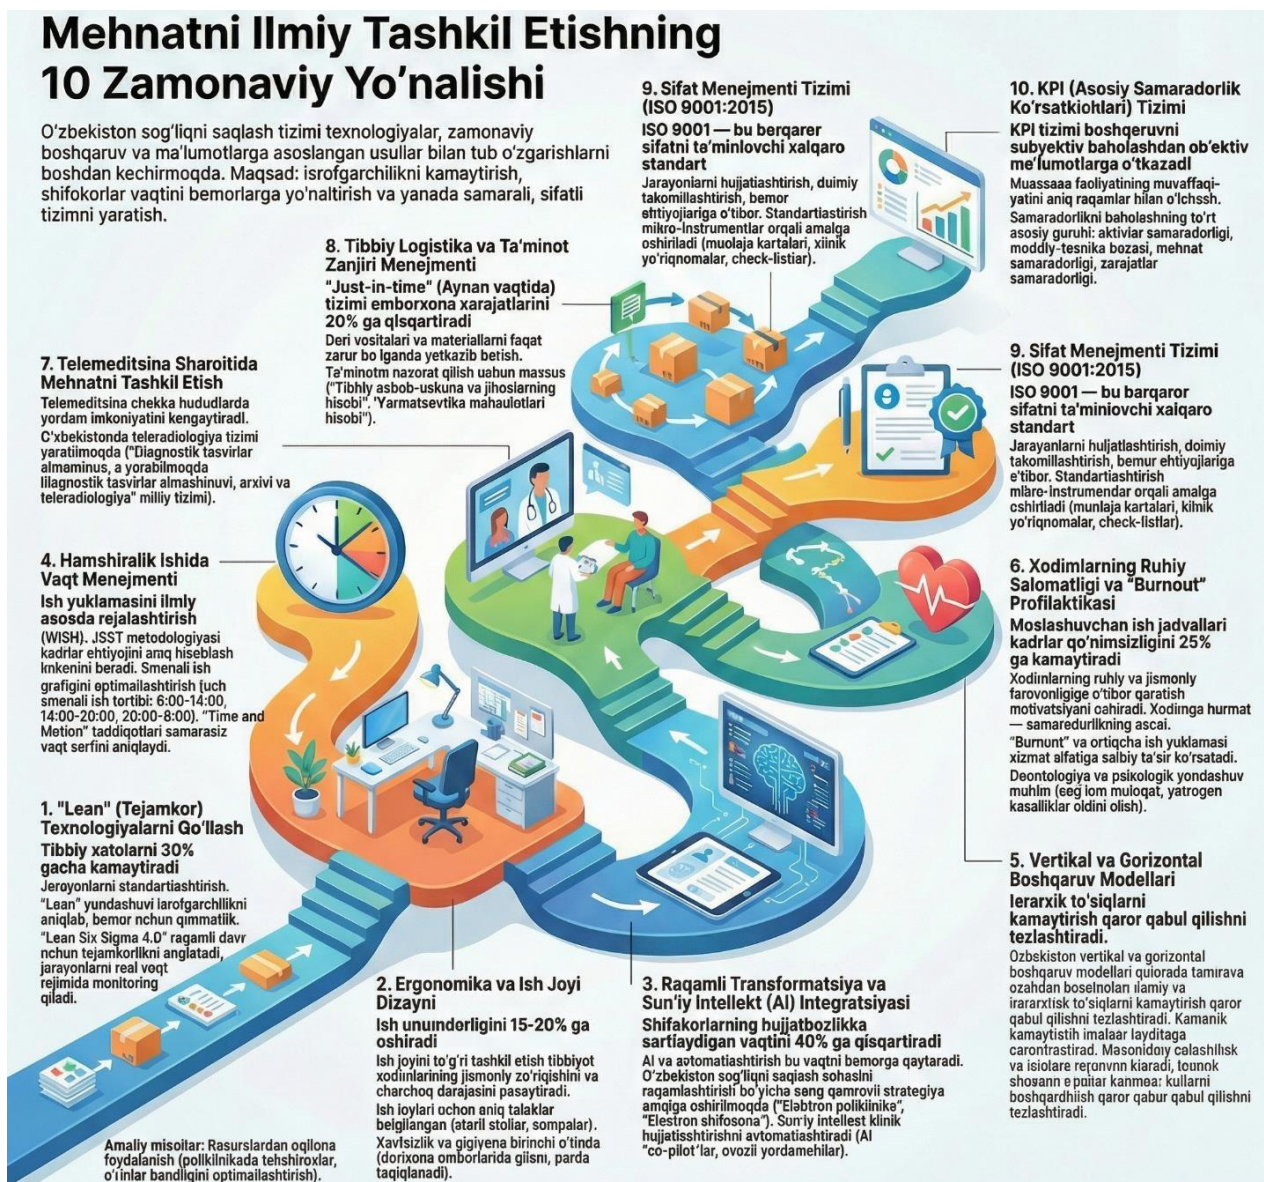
Mehnatni Ilmiy Tashkil Etishning 10 Zamonaviy Yo'nalishi

O'zbekiston sog'liqni saqlash tizimi texnologiyalar, zamonaviy boshqaruv va ma'lumotlarga asoslangan usullar bilan tub o'zgarishlarni boshdan kechirmoqda. Maqsad: isrofgarchilikni kamaytirish, shifokorlar vaqtini bemorlarga yo'naltirish va yanada samarali, sifatli tizimni yaratish.

9. Sifat Menejmenti Tizimi (ISO 9001:2015)

ISO 9001 — bu berqarer sifatni ta'minlovchi xalqaro standart

Jarayonlarni hujjatlashtirish, doimiy takomillashtirish, bemor ehtiyojlariga e'tibor. Standartlashtirish mikro-instrumentlar orqali amalga oshiriladi (muolaja kartalari, klinik yo'riqnomalar, check-listlar).

10. KPI (Asosiy Samaradorlik Ko'rsatkichlari) Tizimi

KPI tizimi boshqeruvni subyektiv baholashdan ob'ektiv me'lumotlarga o'tkazadi

Muassasa faoliyatining muvaffaqiyatini aniq raqamlar bilan o'lchash. Samaradorlikni baholashning to'rt asosiy guruhi: aktiviar samaradorligi, moddiy-tesnika bazasi, mehnat samaradorligi, zarajatlar samaradorligi.

8. Tibbiy Logistika va Ta'minot Zanjiri Menejmenti

"Just-in-time" (Aynan vaqtida) tizimi emborxona xarajatlarini 20% ga qisqartiradi

Deri vositalari va materiallarni faqat zarur bo'lganda yetkazib betish. Ta'minotni nazorat qilish uahun maxsus ("Tibbiy asbob-uskuna va jihozlarning hisobi", "Yarmatsevtika mahaulotlari hisobi").

7. Telemeditsina Sharoitida Mehnatni Tashkil Etish

Telemeditsina chekka hududlarda yordam imkoniyatini kengaytiradi. O'zbekistonda teleradiologiya tizimi yaratilmoqda ("Diagnostik tasvirlar almaminus, a yorabilmoqda tilagnostik tasvirlar almashinuvi, arxivi va teleradiologiya" milliy tizimi).

9. Sifat Menejmenti Tizimi (ISO 9001:2015)

ISO 9001 — bu barqaror sifatni ta'minlovchi xalqaro standart

Jarayanlarni hujjatlashtirish, doimiy takomillashtirish, bemur ehtiyojlariga e'tibor. Standartlashtirish mlare-instrumendar orqali amalga oshiriladi (munlaja kartalari, klinik yo'riqnomalar, check-listlar).

4. Hamshiralik Ishida Vaqt Menejmenti

Ish yuklamasini ilmiy asosda rejalashtirish

(WISH). JSST metodologiyasi kadrlar ehtiyojini aniq hiseblash imkenini beradi. Smenali ish grafigini optimallashtirish (uch smenali ish tortibi: 6:00-14:00, 14:00-20:00, 20:00-8:00). "Time and Motion" tadqiqotlari samarasiz vaqt serfini aniqlaydi.

6. Xodimlarning Ruhiy Salomatligi va "Burnout" Profilaktikasi

Moslashuvchan ish jadvallari kadrlar qo'nimsizligini 25% ga kamaytiradi

Xodimlarning ruhiy va jismonly farovonligige e'tibor qaratish motivatsiyani oshiradi. Xodimga hurmat — samaredorlikning ascai. "Burnout" va ortiqcha ish yuklamasi xizmat sifatiga salbiy ta'sir ko'rsatadi. Deontologiya va psixologik yondashuv muhim (eeg iom muloqat, yatrogen kasalliklar oldini olish).

1. "Lean" (Tejamkor) Texnologiyalarni Qo'llash

Tibbiy xatolarni 30% gacha kamaytiradi

Jarayonlarni standartlashtirish. "Lean" yundashuvi isrofgarchilikni aniqlab, bemor nchun qimmatlik. "Lean Six Sigma 4.0" ragamli davr nchun tejamkorlikni anglatadi, jarayonlarni real vaqt rejimida monitoring qiladi.

5. Vertikal va Gorizontal Boshqaruv Modellari

Ierarxik to'siqlarni kamaytirish qaror qabul qilishni tezlashtiradi.

Ozbekiston sog'liqni vertikal va gorizontal boshqaruv modellari quiorada tamirava ozahdan boselnolan ilamiy va iraraxtisk to'siqlarni kamaytirish qaror qabul qilishni tezlashtiradi. Kamanik kamaytistih imalaar layditaga carontrastirad. Masonidoiy calashilisk va isiolare reronvnn kiaradi, tounok shogann e paiiar kanmea: kullarni boshqardhiish qaror qabur qabul qilishni tezlashtiradi.

2. Ergonomika va Ish Joyi Dizayni

Ish unuinderligini 15-20% ga oshiradi

Ish joyini to'g'ri tashkil etish tibbiyot xodimlarining jismonly zo'riqishini va charchoq darajasini pasaytiradi. Ish joylari uchon aniq talaklar belgilangan (ataril stollar, sompalar). Xavfsizlik va gigiyena birinchi o'tinda (dorixona omborlarida giisn, parda taqiqlanadi).

3. Raqamli Transformatsiya va Sun'iy Intellekt (AI) Integratsiyasi

Shifakorlarning hujjatbozlikka sarflaydigan vaqtini 40% ga qisqartiradi

AI va avtomatlashtirish bu vaqtni bemorga qaytaradi. O'zbekiston sog'liqni saqlash sohasini raqamlashtirish bo'yicha seng qamrovli strategiya amqiga oshirilmoqda ("Elabtron poliklinika", "Elestron shifosona"). Sun'iy intellest klinik hujjatisshtirishni avtomatlashtiradi (AI "co-pilot"lar, ovozli yordamehilar).

Amaliy misollar: Rasurslardan oqilona foydalanish (poliklinikada tehshiroxlar, o'rinlar bandligini optimallashtirish).